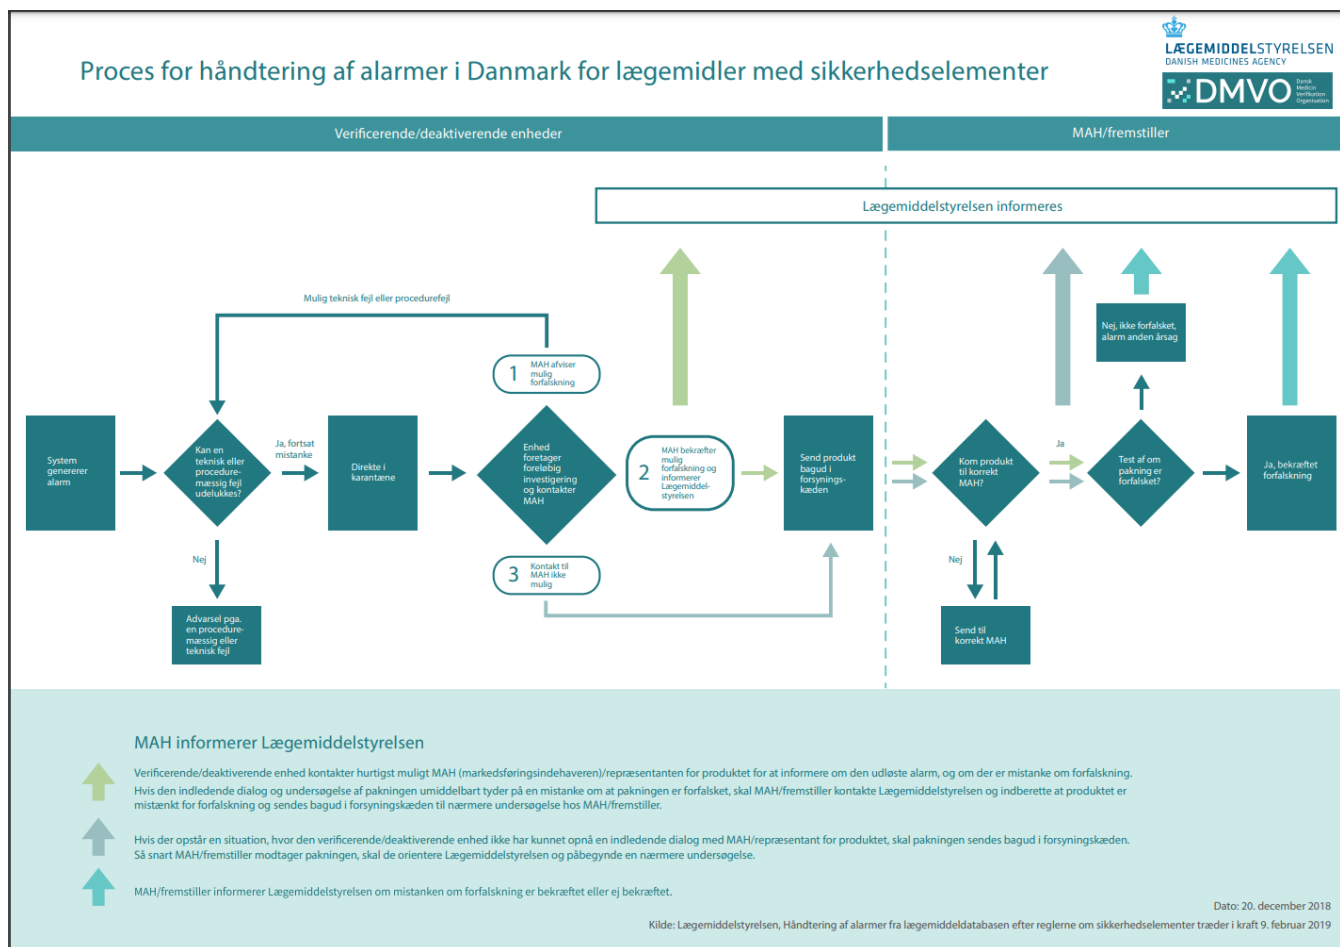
Proces for håndtering af alarmer i Danmark for lægemidler med sikkerhedselementer

LÆGEMIDDELSTYRELSEN
DANISH MEDICINES AGENCY

DMVO Dansk Medicin Verifikation Organisation

Verificerende/deaktiverende enheder

MAH/fremstiller

Lægemiddelstyrelsen informeres

Mulig teknisk fejl eller procedurefejl

1 MAH afviser mulig forfalskning

System genererer alarm

Kan en teknisk eller proceduremæssig fejl udelukkes?

Ja, fortsat mistanke

Direkte i karantæne

Enhed foretager foreløbig investigering og kontakter MAH

2 MAH bekræfter mulig forfalskning og informerer Lægemiddelstyrelsen

Send produkt bagud i forsyningskæden

Kom produkt til korrekt MAH?

Ja

Test af om pakning er forfalsket?

Nej, ikke forfalsket, alarm anden årsag

Ja, bekræftet forfalskning

Nej

Advarsel pga. en proceduremæssig eller teknisk fejl

3 Kontakt til MAH ikke mulig

Nej

Send til korrekt MAH

MAH informerer Lægemiddelstyrelsen

Verificerende/deaktiverende enhed kontakter hurtigst muligt MAH (markedsføringsindehaveren)/repræsentanten for produktet for at informere om den udløste alarm, og om der er mistanke om forfalskning.
Hvis den indledende dialog og undersøgelse af pakningen umiddelbart tyder på en mistanke om at pakningen er forfalsket, skal MAH/fremstiller kontakte Lægemiddelstyrelsen og indberette at produktet er mistænkt for forfalskning og sendes bagud i forsyningskæden til nærmere undersøgelse hos MAH/fremstiller.

Hvis der opstår en situation, hvor den verificerende/deaktiverende enhed ikke har kunnet opnå en indledende dialog med MAH/repræsentant for produktet, skal pakningen sendes bagud i forsyningskæden.
Så snart MAH/fremstiller modtager pakningen, skal de orientere Lægemiddelstyrelsen og påbegynde en nærmere undersøgelse.

MAH/fremstiller informerer Lægemiddelstyrelsen om mistanken om forfalskning er bekræftet eller ej bekræftet.

Dato: 20. december 2018

Kilde: Lægemiddelstyrelsen, Håndtering af alarmer fra lægemiddeldatabasen efter reglerne om sikkerhedselementer træder i kraft 9. februar 2019